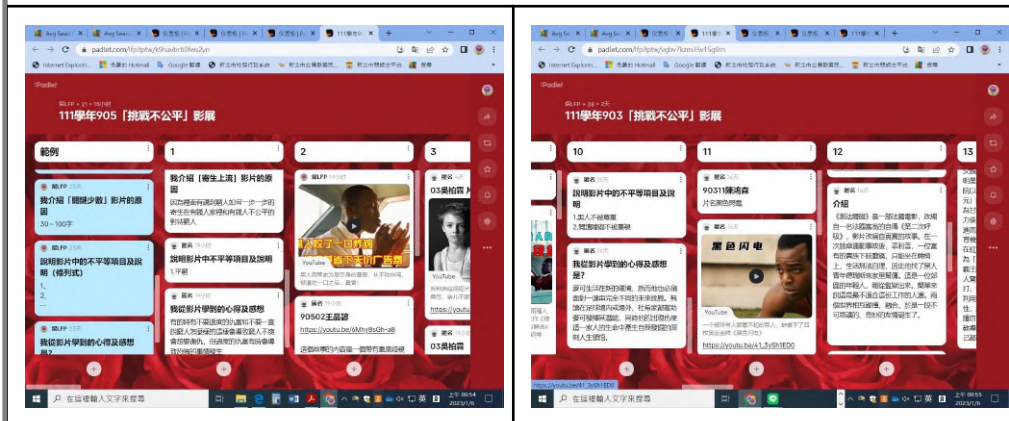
padlet.com/ftpl/ptw/k9hwbrtti8es2yn

111學年905「挑戰不公平」影展

範例

我介紹「關鍵少數」影片的原因

30~100字

說明影片中的不平等項目及說明（條列式）

1.
2.

我從影片學到的心得及感想

1

我介紹「寄生上流」影片的原因

說明影片中不平等項目及說明

1.平嗣

我從影片學到的心得及感想

2

90502王晶諺

https://youtu.be/6Mhy8sGh-a8

3

03吳柏霖

https://youtu...

在這裡輸入文字來搜尋

padlet.com/ftpl/ptw/jvjbv7kzmii5vi5q8m

111學年903「挑戰不公平」影展

10

說明影片中的不平等項目及說明

1.黑人不被尊重
2.黑種族的不被尊重

我從影片學到的心得及感想？

11

90311陳鴻森

YouTube

https://youtu.be/41_3y5h1ED0

12

介紹

13

https://youtu.be/41_3y5h1ED0

在這裡輸入文字來搜尋